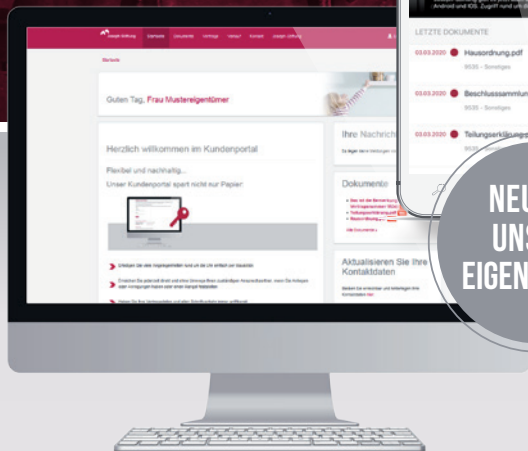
Startseite

Guten Tag, Frau Mustereigentümer

Herzlich willkommen im Kundenportal

Flexibel und nachhaltig...

Unser Kundenportal spart nicht nur Papier:

Ihre Nachrich

Dokumente

Aktualisieren Sie Ihre Kontaktdaten

Android und iOS. Zugriff rund um

LETZTE DOKUMENTE

03.03.2020 Hausordnung.pdf

9530 – Sonstiges

03.03.2020 Beschlusssammlun

9530 – Sonstiges

03.03.2020 Teilungserklärungs

NEU
UNS
EIGEN